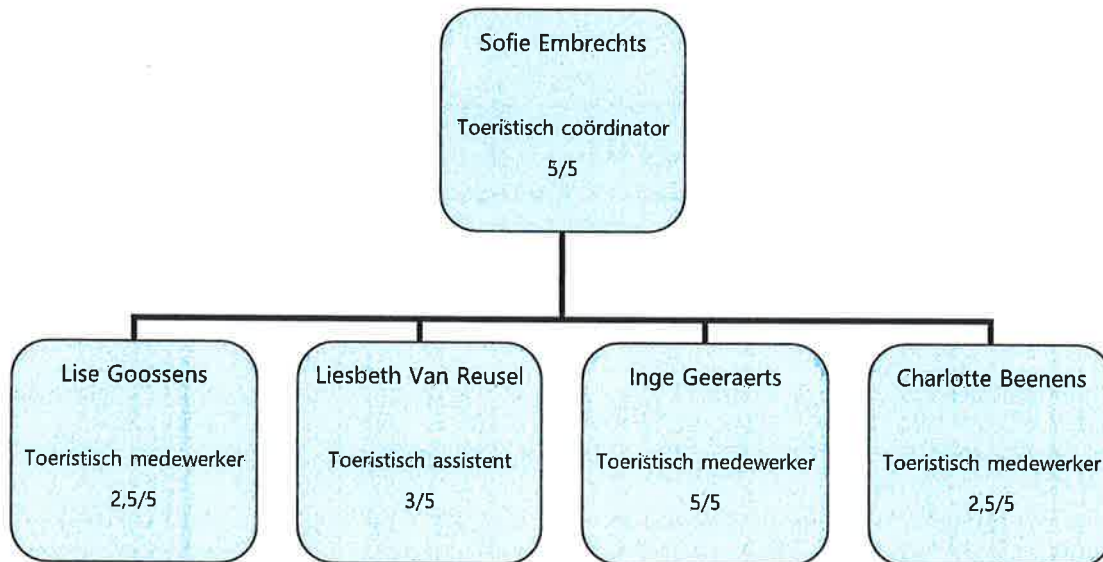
Sofie Embrechts

Toeristisch coördinator

5/5

Lise Goossens

Toeristisch medewerker

2,5/5

Liesbeth Van Reusel

Toeristisch assistent

3/5

Inge Geeraerts

Toeristisch medewerker

5/5

Charlotte Beenens

Toeristisch medewerker

2,5/5